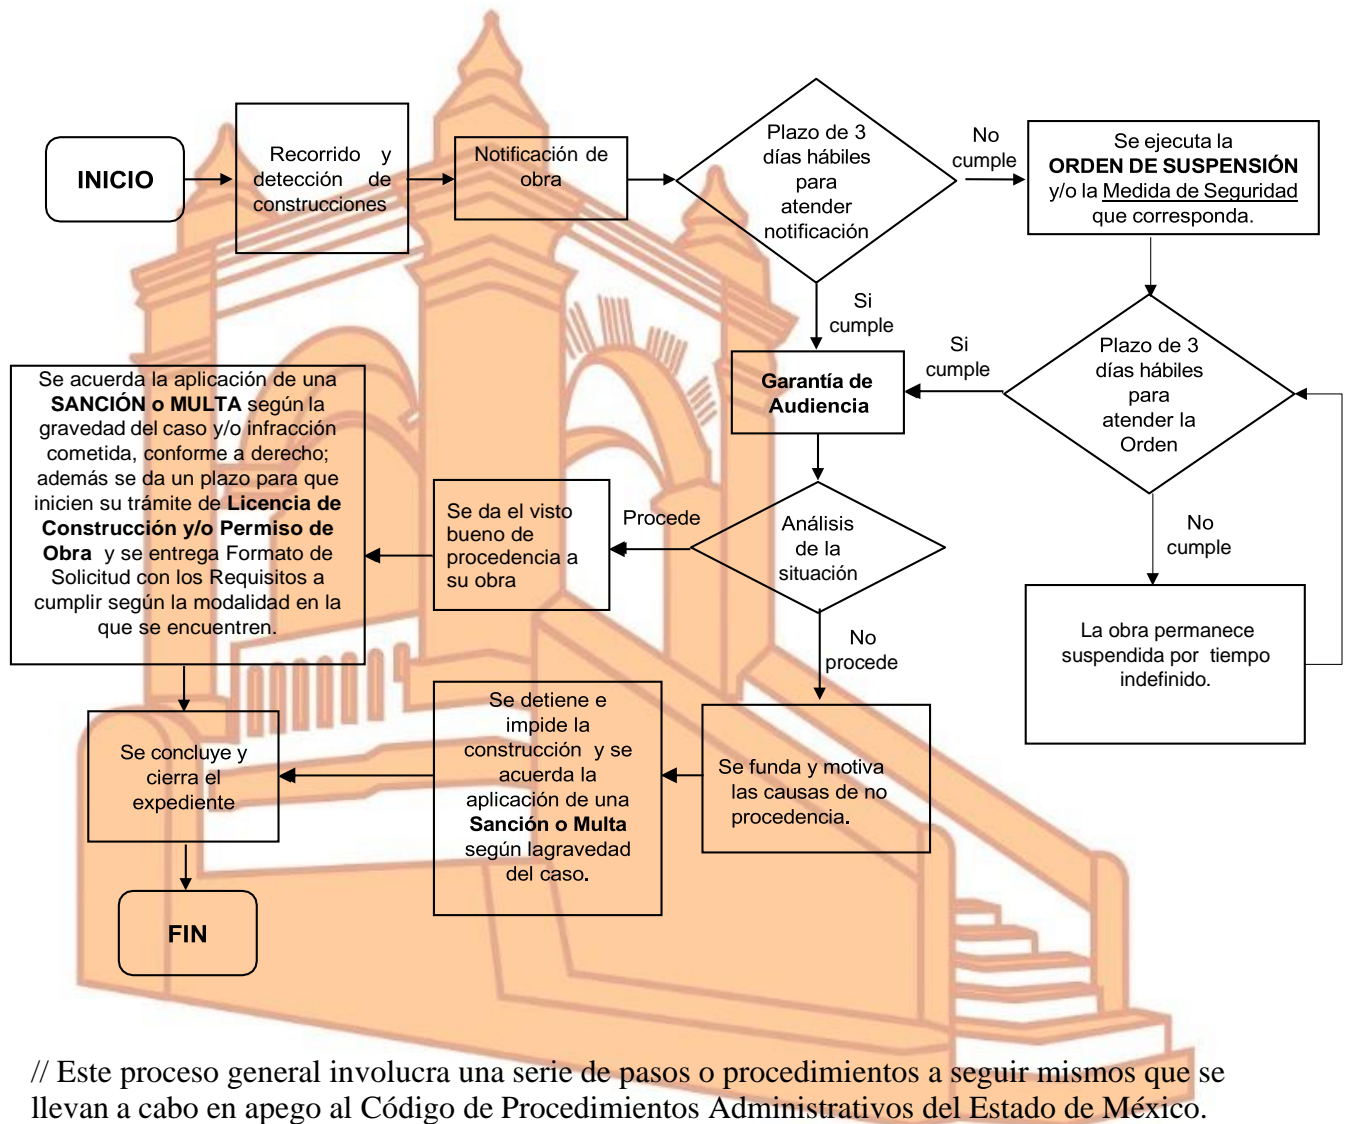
INICIO

Recorrido y detección de construcciones

Notificación de obra

Plazo de 3 días hábiles para atender notificación

No cumple

Se ejecuta la ORDEN DE SUSPENSIÓN y/o la Medida de Seguridad que corresponda.

Si cumple

Garantía de Audiencia

Si cumple

Plazo de 3 días hábiles para atender la Orden

Se acuerda la aplicación de una SANCIÓN o MULTA según la gravedad del caso y/o infracción cometida, conforme a derecho; además se da un plazo para que inicien su trámite de Licencia de Construcción y/o Permiso de Obra y se entrega Formato de Solicitud con los Requisitos a cumplir según la modalidad en la que se encuentren.

Se da el visto bueno de procedencia a su obra

Procede

Análisis de la situación

No cumple

La obra permanece suspendida por tiempo indefinido.

No procede

Se concluye y cierra el expediente

Se detiene e impide la construcción y se acuerda la aplicación de una Sanción o Multa según lagravedad del caso.

Se funda y motiva las causas de no procedencia.

FIN

// Este proceso general involucra una serie de pasos o procedimientos a seguir mismos que se llevan a cabo en apego al Código de Procedimientos Administrativos del Estado de México.